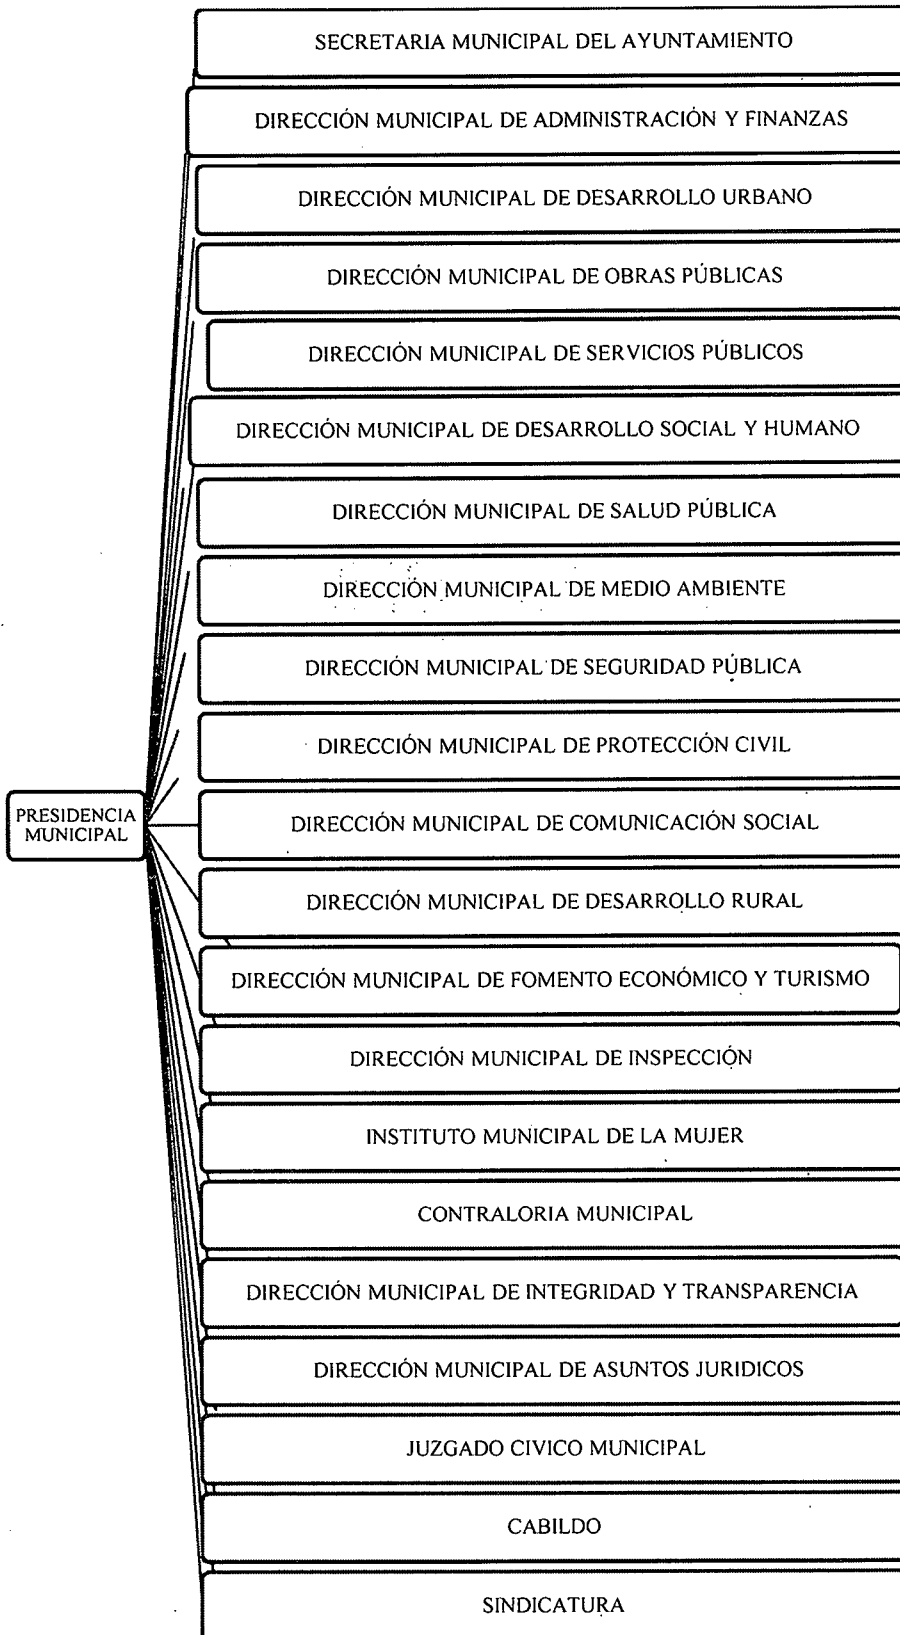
SECRETARIA MUNICIPAL DEL AYUNTAMIENTO

DIRECCIÓN MUNICIPAL DE ADMINISTRACIÓN Y FINANZAS

DIRECCIÓN MUNICIPAL DE DESARROLLO URBANO

DIRECCIÓN MUNICIPAL DE OBRAS PÚBLICAS

DIRECCIÓN MUNICIPAL DE SERVICIOS PÚBLICOS

DIRECCIÓN MUNICIPAL DE DESARROLLO SOCIAL Y HUMANO

DIRECCIÓN MUNICIPAL DE SALUD PÚBLICA

DIRECCIÓN MUNICIPAL DE MEDIO AMBIENTE

DIRECCIÓN MUNICIPAL DE SEGURIDAD PÚBLICA

DIRECCIÓN MUNICIPAL DE PROTECCIÓN CIVIL

PRESIDENCIA MUNICIPAL

DIRECCIÓN MUNICIPAL DE COMUNICACIÓN SOCIAL

DIRECCIÓN MUNICIPAL DE DESARROLLO RURAL

DIRECCIÓN MUNICIPAL DE FOMENTO ECONÓMICO Y TURISMO

DIRECCIÓN MUNICIPAL DE INSPECCIÓN

INSTITUTO MUNICIPAL DE LA MUJER

CONTRALORIA MUNICIPAL

DIRECCIÓN MUNICIPAL DE INTEGRIDAD Y TRANSPARENCIA

DIRECCIÓN MUNICIPAL DE ASUNTOS JURIDICOS

JUZGADO CIVICO MUNICIPAL

CABILDO

SINDICATURA